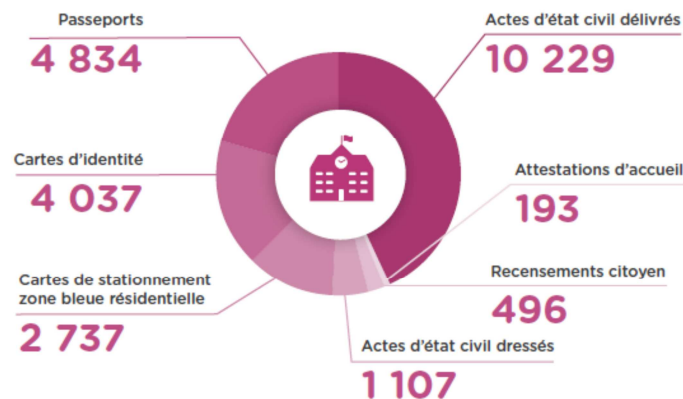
Passeports
4 834

Actes d'état civil délivrés
10 229

Cartes d'identité
4 037

Attestations d'accueil
193

Recensements citoyen
496

Cartes de stationnement zone bleue résidentielle
2 737

Actes d'état civil dressés
1 107